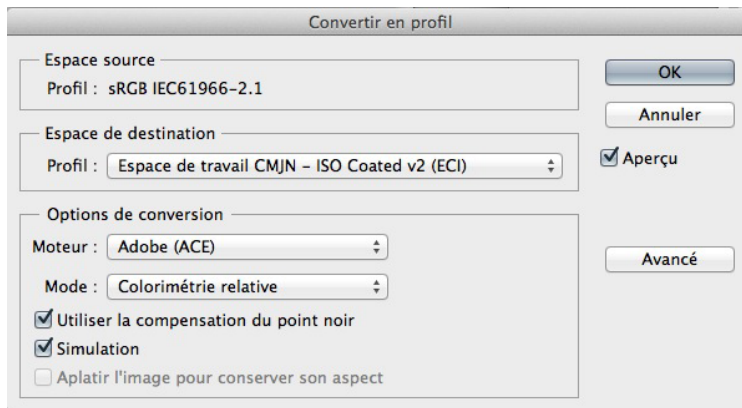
Convertir en profil

Espace source
Profil : sRGB IEC61966-2.1

OK

Annuler

Espace de destination
Profil : Espace de travail CMJN – ISO Coated v2 (ECI)

☑ Aperçu

Options de conversion
Moteur : Adobe (ACE)
Mode : Colorimétrie relative
☑ Utiliser la compensation du point noir
☑ Simulation
☐ Aplatir l'image pour conserver son aspect

Avancé